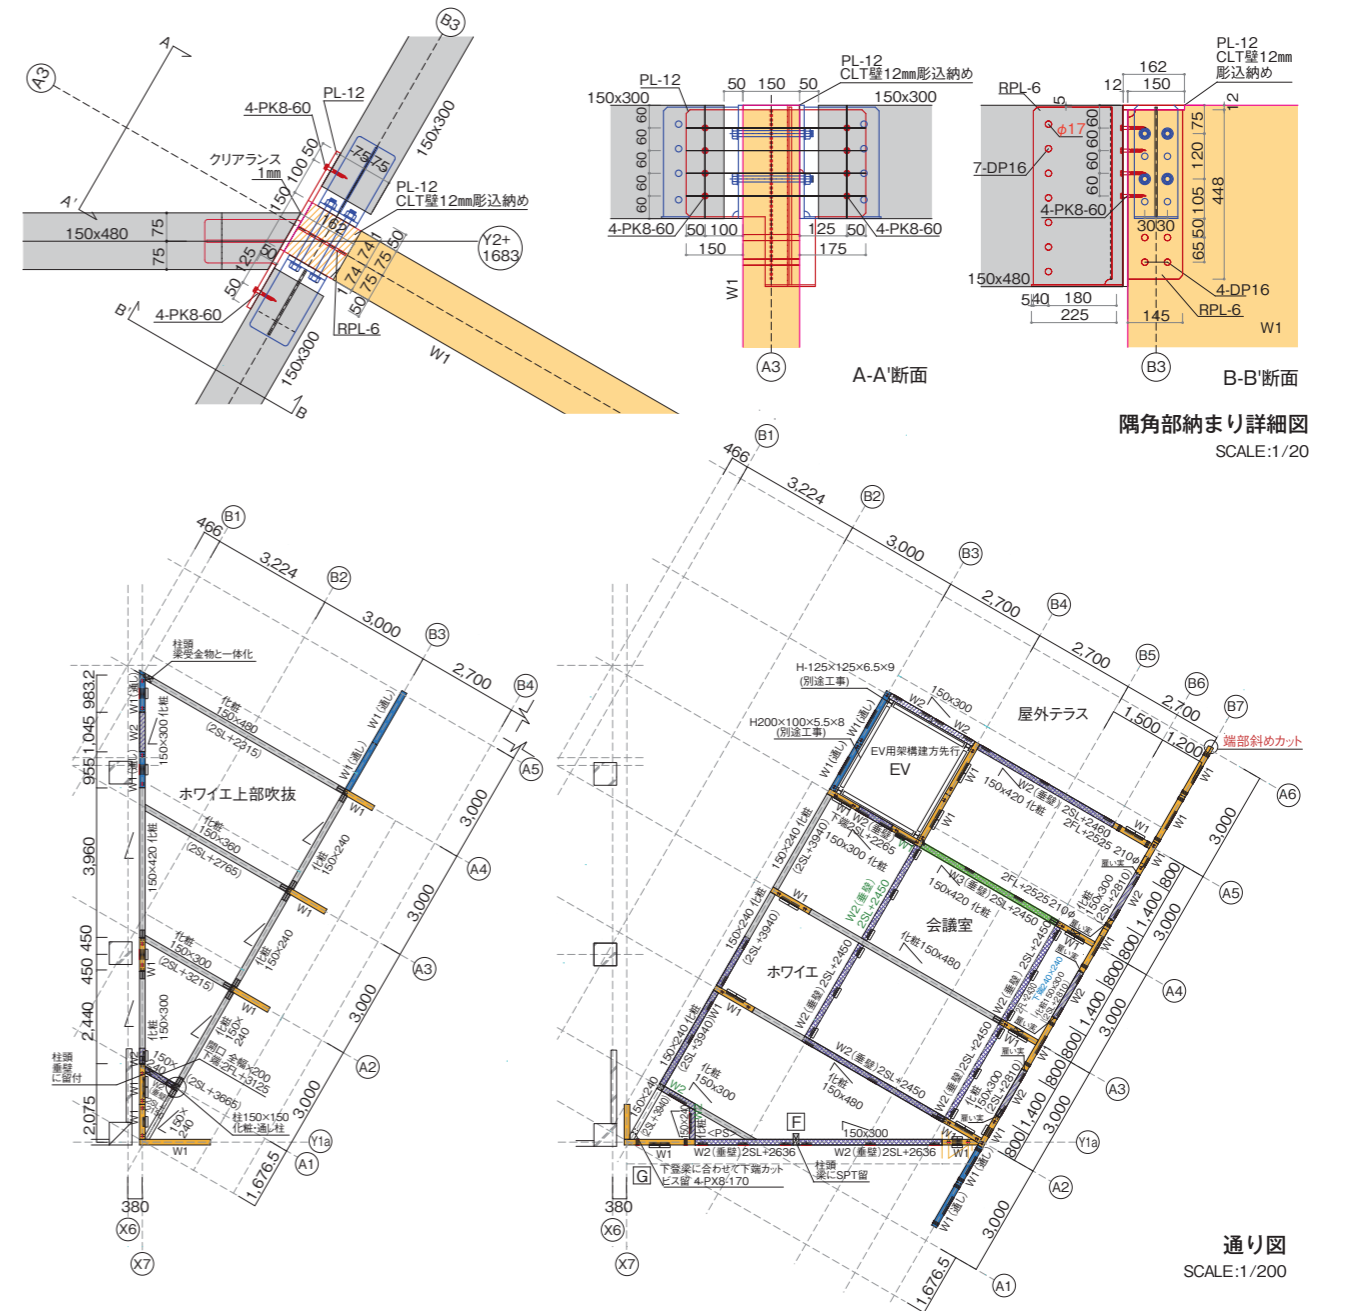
B3
A3
A
A'
4-PK8-60
PL-12
クリアランス
1mm
100 50
75 75
150x300
150x480
75
75
PL-12
CLT壁12mm彫込納め
162
Y2+
1683
125
50
50
74 74
50
75 75
4-PK8-60
RPL-6
B'
150x300
W1
B

PL-12
150x300
50 150 50
PL-12
CLT壁12mm彫込納め
150x300
60 60 60 60 60
4-PK8-60
50 100
150
125 50
175
4-PK8-60
W1
A3
A-A'断面

RPL-6
5
162
12 150
PL-12
CLT壁12mm
彫込納め
12
φ17
7-DP16
60 60 60
4-PK8-60
75 120 105 50 65
448
30 30
150x480
5 40 180
225
4-DP16
RPL-6
145
W1
B3
B-B'断面

隅角部納まり詳細図
SCALE:1/20

B1
466
3,224
B2
3,000
B3
2,700
B4
A5
3,000
A4
3,000
A3
3,000
A2
3,000
A1
1,676.5
Y1a
柱頭
梁受金物と一体化
化粧
150x480
(2SL+2315)
W1(通し)
W1(通し)
W1
150x300 化粧
ホワイエ上部吹抜
化粧
150x360
(2SL+2765)
化粧
150x240
W1
150x420 化粧
化粧
150x300
(2SL+3215)
化粧
150x240
W1
150x300
化粧
150x240
開口 全幅x200
下端2FL+3125
(2SL+3665)
柱150x150
化粧・通し柱
150x240
柱頭
下端留付
W1
983.2
1,045
955
3,960
450
450
2,440
2,075
380
X6
X7

B1
466
3,224
B2
3,000
B3
2,700
B4
2,700
B5
2,700
B6
1,500
1,200
B7
端部斜めカット
A6
3,000
A5
3,000
A4
3,000
A3
3,000
A2
3,000
A1
1,676.5
Y1a
H-125x125x6.5x9
(別途工事)
H200x100x5.5x8
(別途工事)
150x300
W2
W2
EV用架構建方先行
EV
屋外テラス
W1(通し)
W1
W2(垂壁)2SL+2460
2FL+2525 210φ
150x420 化粧
W1
W2(垂壁)
下端2FL+2265
150x300 化粧
W2(垂壁)
2SL+2450
W3(垂壁)2SL+2450
2FL+2525 210φ
150x420 化粧
会議室
化粧150x480
150x240 化粧
(2SL+3940)
W1
150x240 化粧
(2SL+3940)
ホワイエ
W2(垂壁)2SL+2450
W2(垂壁)2SL+2450
化粧
150x480
W2(垂壁)2SL+2450
化粧
150x300
(2SL+2810)
W2(垂壁)2SL+2450
150x240 化粧
(2SL+3940)W1
化粧
150x300
W1
150x240
(2SL+3940)
W2
PS
F
150x300
W2(垂壁)2SL+2636
W2(垂壁)2SL+2636
W1
W1
G
下登梁に合わせて下端カット
ビス留 4-PX8-170
柱頭
梁にSPT留
W1(通し)
W1(通し)
800
1,400
800
800
1,400
800
800
1,400
800
380
X6
X7

通り図
SCALE:1/200